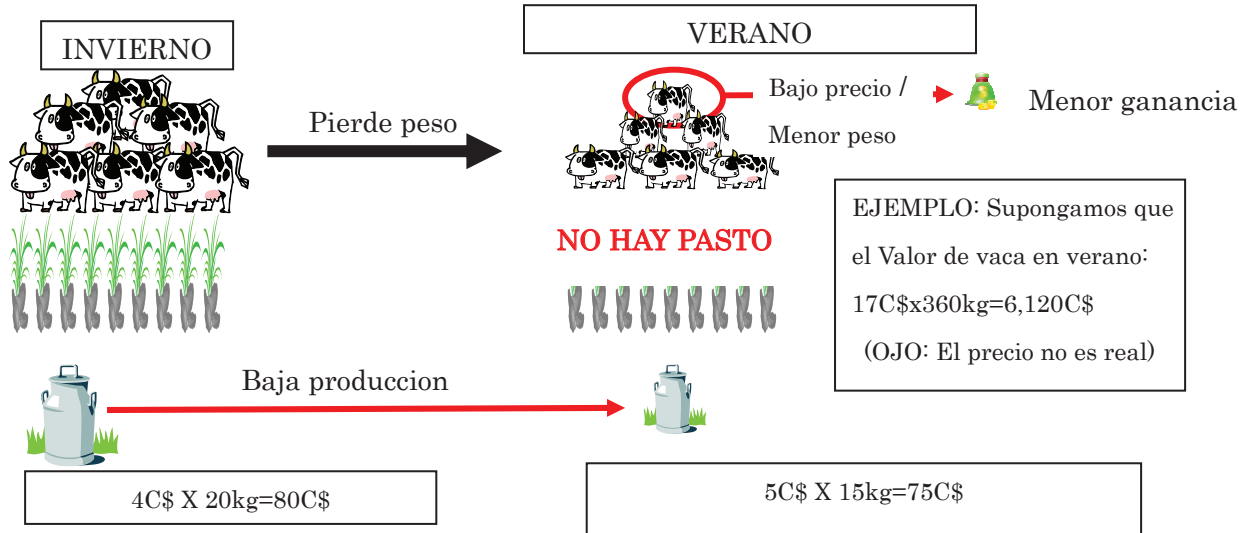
INVIERNO

VERANO

Pierde peso

Bajo precio /

Menor peso

Menor ganancia

NO HAY PASTO

EJEMPLO: Supongamos que el Valor de vaca en verano: 17C$x360kg=6,120C$ (OJO: El precio no es real)

Baja produccion

4C$ X 20kg=80C$

5C$ X 15kg=75C$